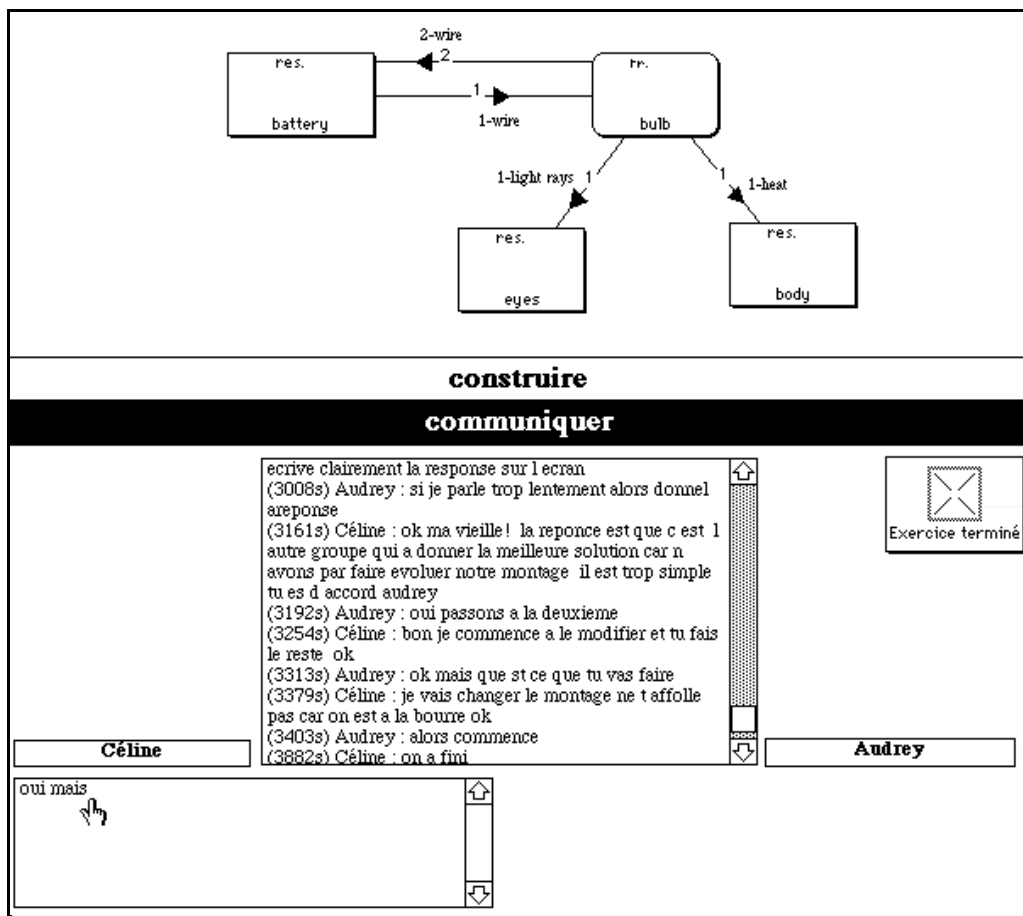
2-wire

2

res.

battery

1

1-wire

tr.

bulb

1-light rays 1

1

1-heat

res.

eyes

res.

body

construire

communiquer

ecrive clairement la response sur l ecran
(3008s) Audrey : si je parle trop lentement alors donnel areponse
(3161s) Céline : ok ma vieille ! la reponce est que c est l autre groupe qui a donner la meilleure solution car n avons par faire evoluer notre montage il est trop simple tu es d accord audrey
(3192s) Audrey : oui passons a la deuxieme
(3254s) Céline : bon je commence a le modifier et tu fais le reste ok
(3313s) Audrey : ok mais que st ce que tu vas faire
(3379s) Céline : je vais changer le montage ne t affolle pas car on est a la bourre ok
(3403s) Audrey : alors commence
(3882s) Céline : on a fini

Exercice terminé

Céline

Audrey

oui mais